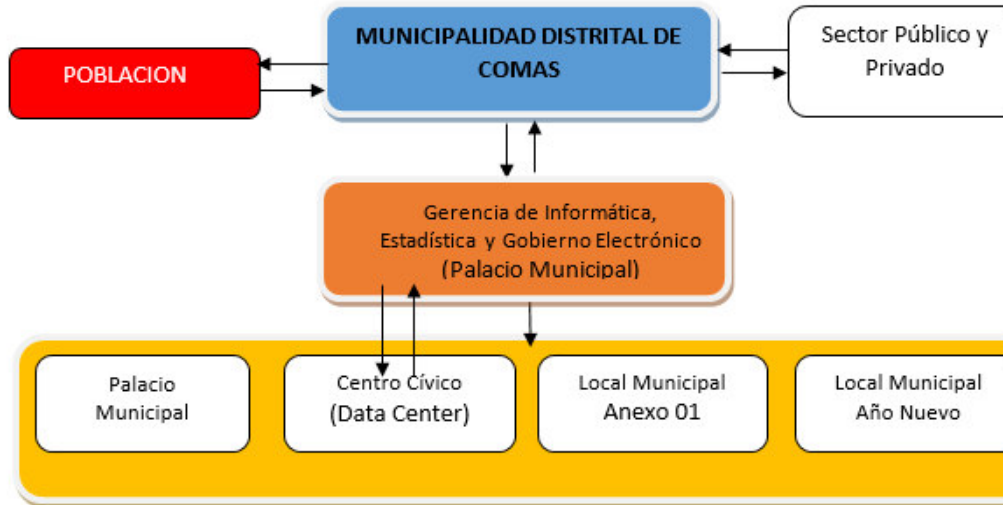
MUNICIPALIDAD DISTRITAL DE COMAS

POBLACION

Sector Público y Privado

Gerencia de Informática, Estadística y Gobierno Electrónico (Palacio Municipal)

Palacio Municipal

Centro Cívico (Data Center)

Local Municipal Anexo 01

Local Municipal Año Nuevo